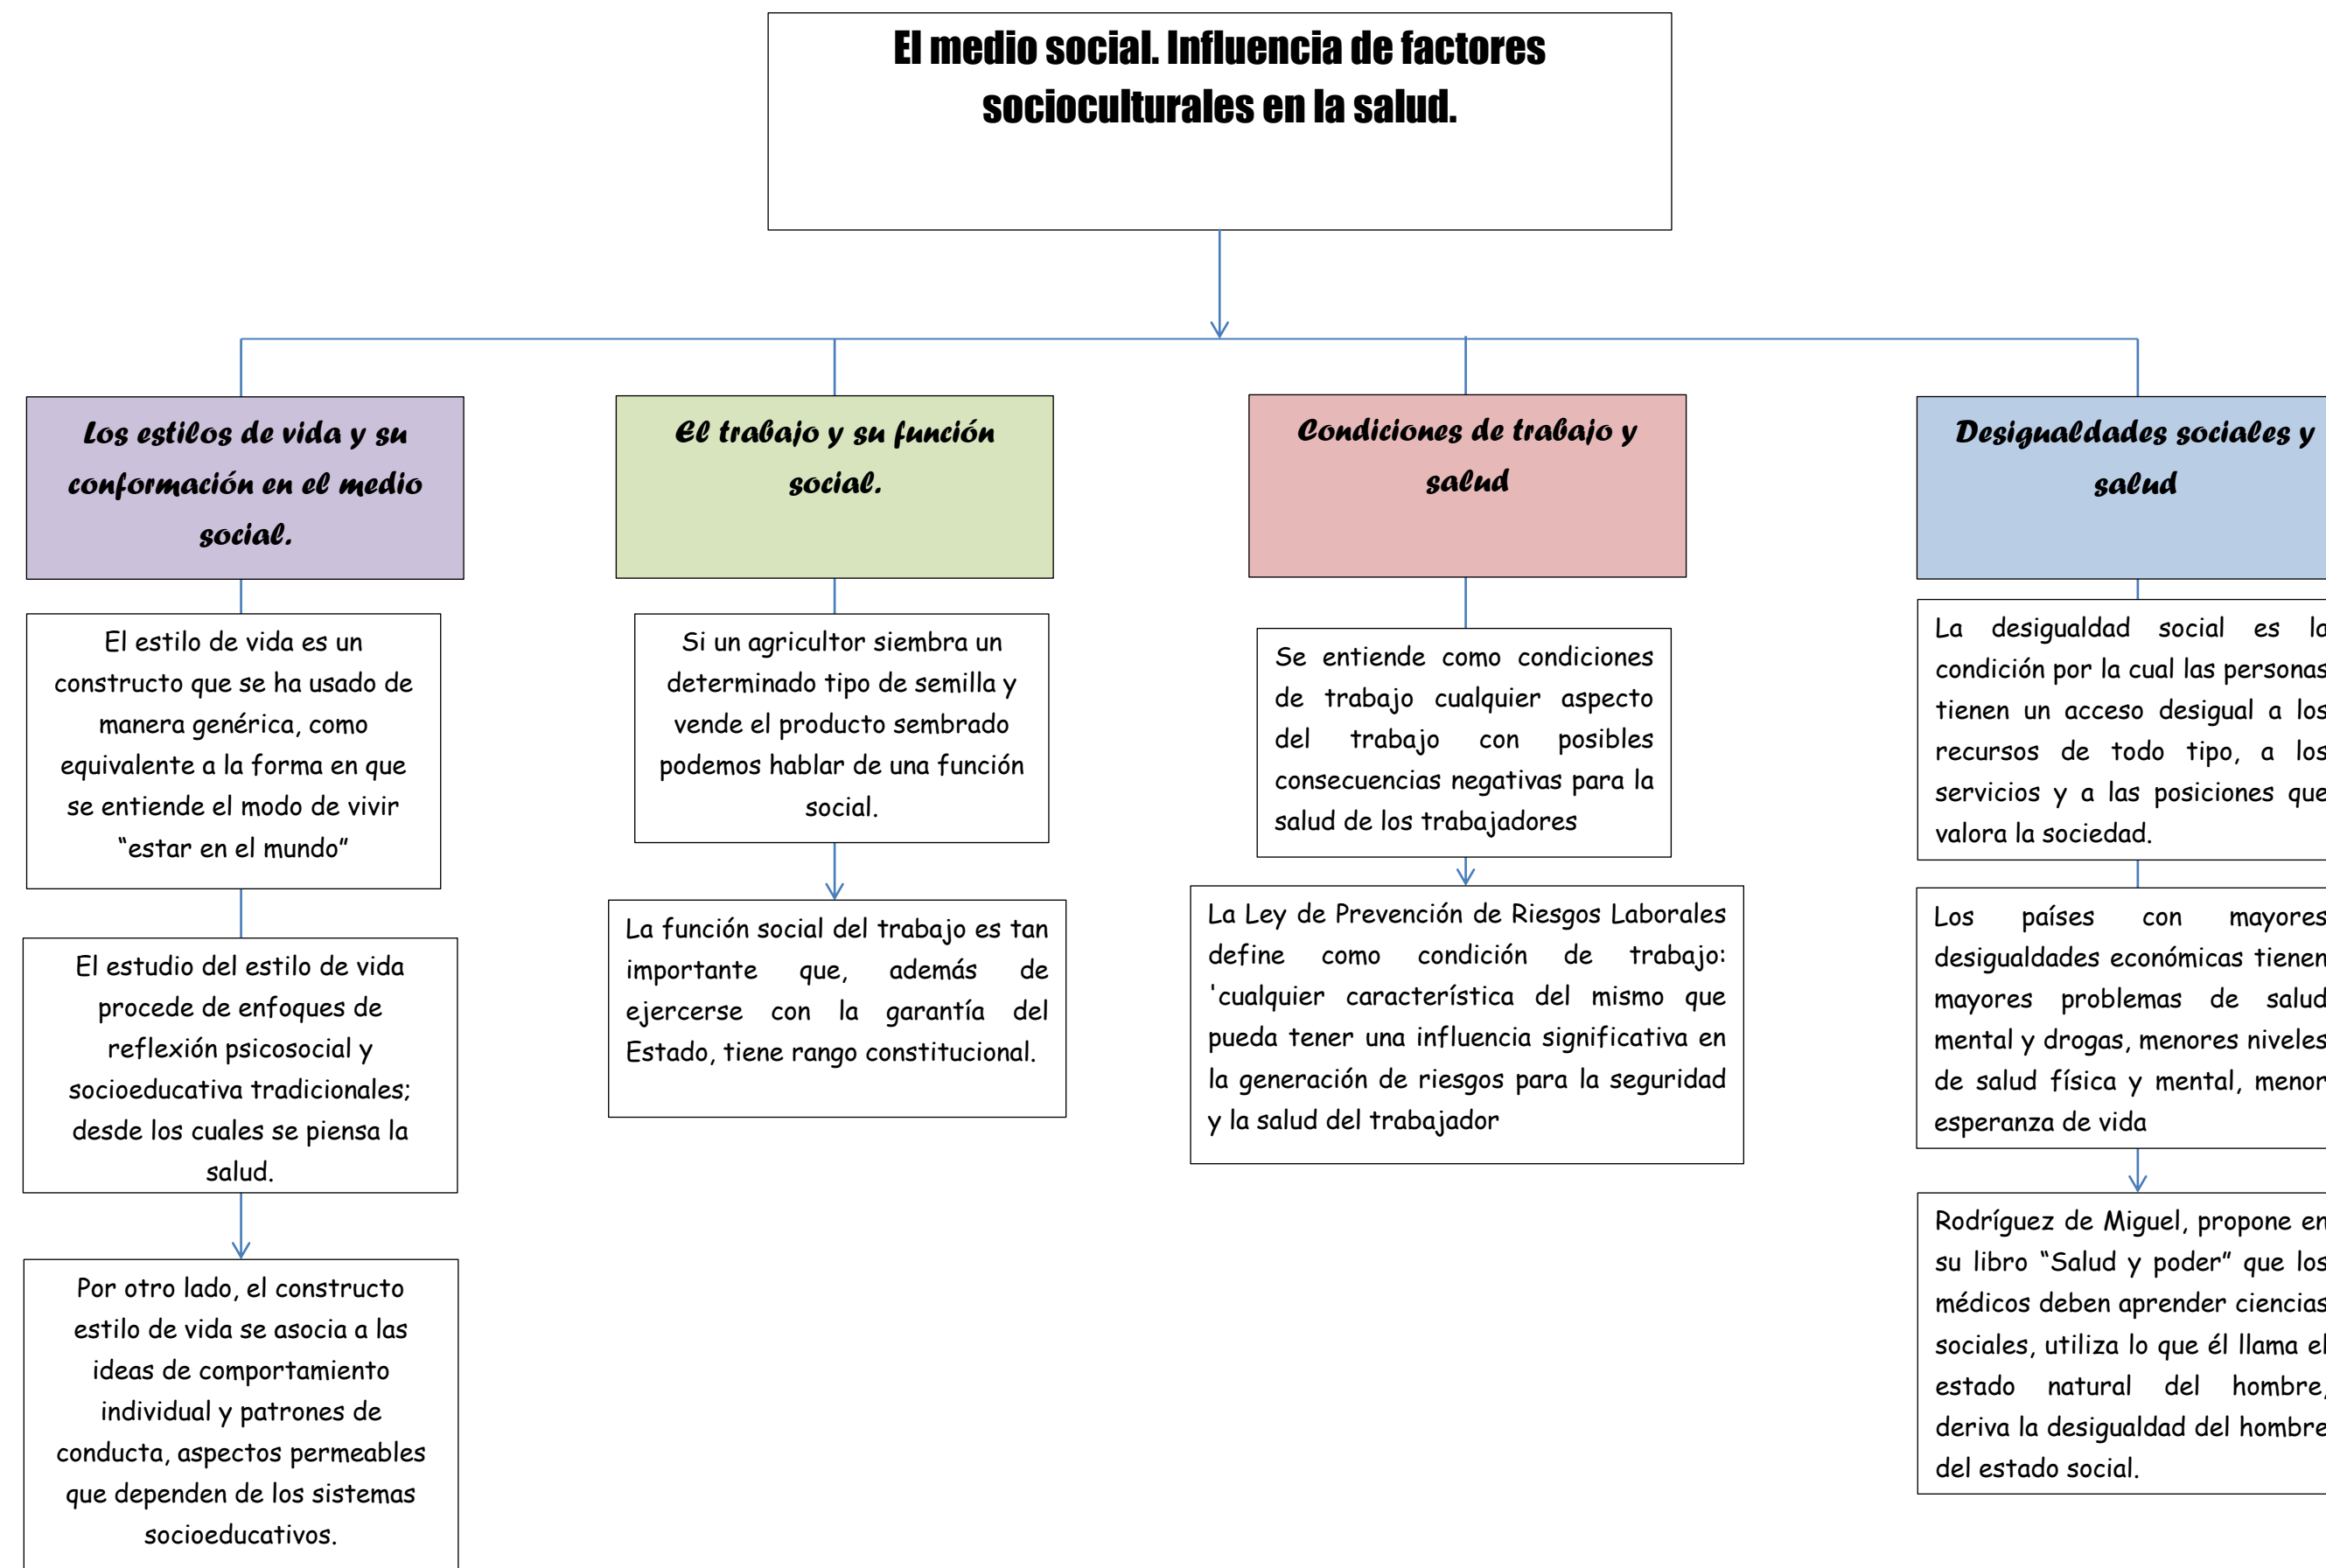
El medio social. Influencia de factores socioculturales en la salud.

Los estilos de vida y su conformación en el medio social.

El estilo de vida es un constructo que se ha usado de manera genérica, como equivalente a la forma en que se entiende el modo de vivir "estar en el mundo"

El estudio del estilo de vida procede de enfoques de reflexión psicosocial y socioeducativa tradicionales; desde los cuales se piensa la salud.

Por otro lado, el constructo estilo de vida se asocia a las ideas de comportamiento individual y patrones de conducta, aspectos permeables que dependen de los sistemas socioeducativos.

El trabajo y su función social.

Si un agricultor siembra un determinado tipo de semilla y vende el producto sembrado podemos hablar de una función social.

La función social del trabajo es tan importante que, además de ejercerse con la garantía del Estado, tiene rango constitucional.

Condiciones de trabajo y salud

Se entiende como condiciones de trabajo cualquier aspecto del trabajo con posibles consecuencias negativas para la salud de los trabajadores

La Ley de Prevención de Riesgos Laborales define como condición de trabajo: 'cualquier característica del mismo que pueda tener una influencia significativa en la generación de riesgos para la seguridad y la salud del trabajador

Desigualdades sociales y salud

La desigualdad social es la condición por la cual las personas tienen un acceso desigual a los recursos de todo tipo, a los servicios y a las posiciones que valora la sociedad.

Los países con mayores desigualdades económicas tienen mayores problemas de salud mental y drogas, menores niveles de salud física y mental, menor esperanza de vida

Rodríguez de Miguel, propone en su libro "Salud y poder" que los médicos deben aprender ciencias sociales, utiliza lo que él llama el estado natural del hombre, deriva la desigualdad del hombre del estado social.